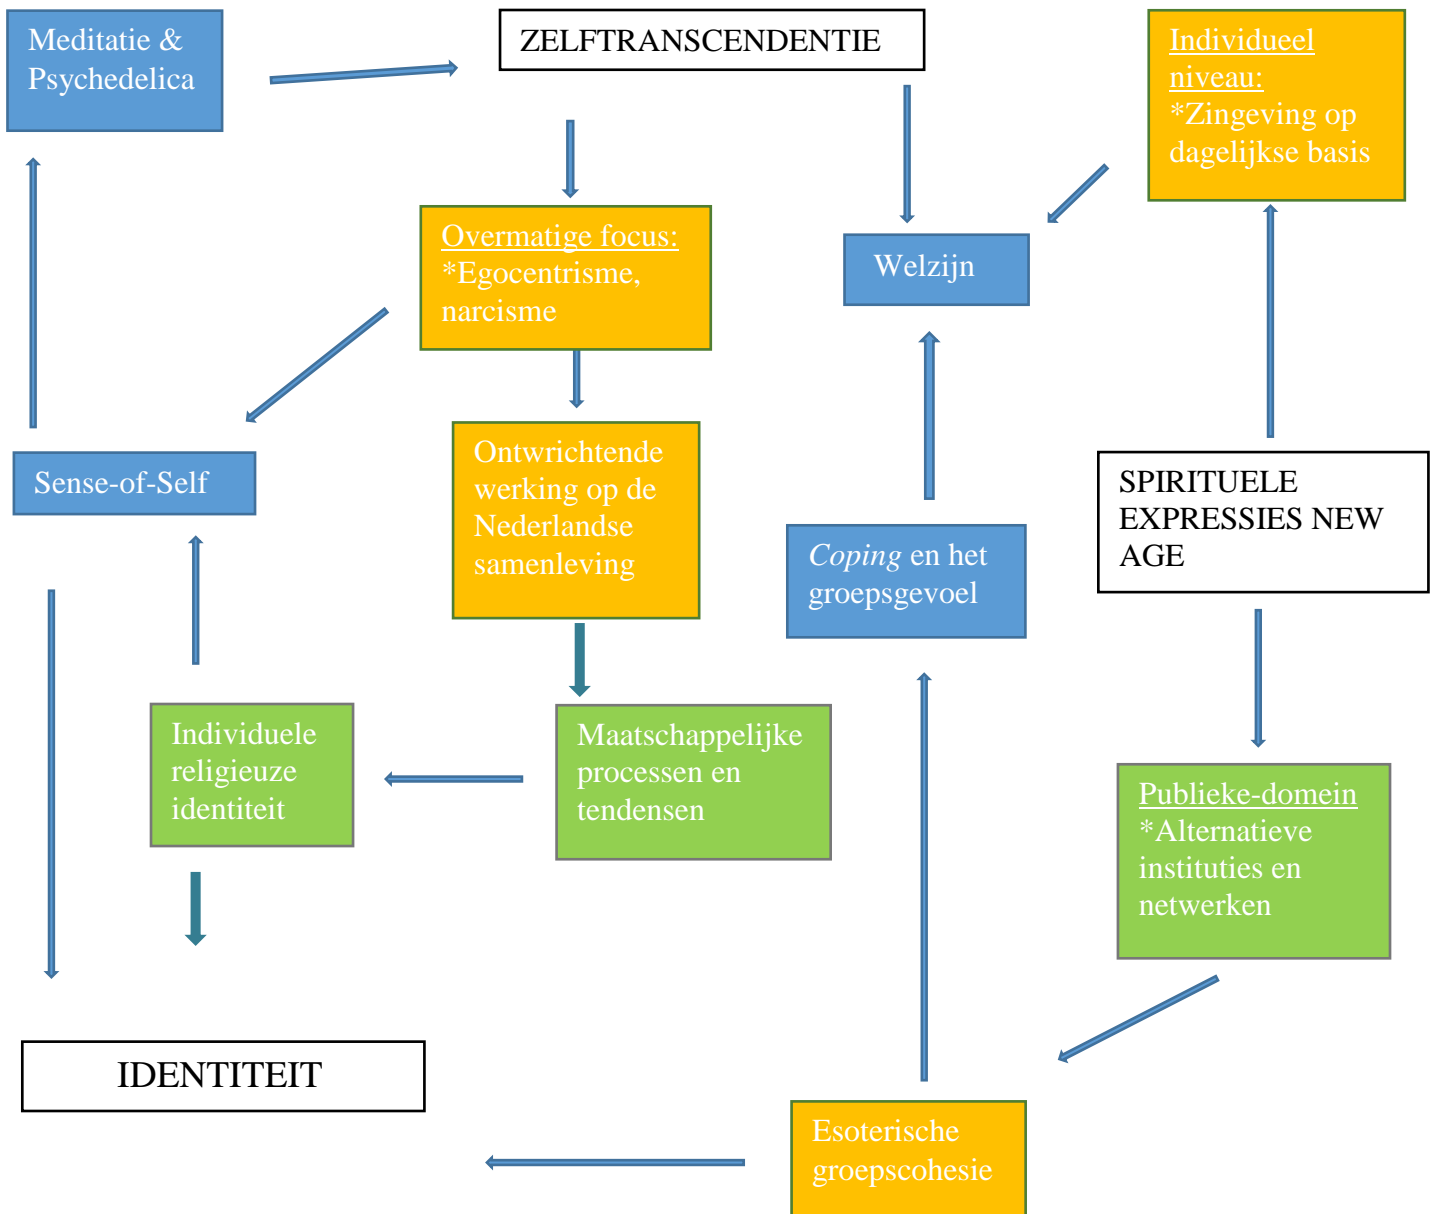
Meditatie & Psychedelica

ZELFTRANSCENDENTIE

Individueel niveau:
*Zingeving op dagelijkse basis

Overmatige focus:
*Egocentrisme, narcisme

Welzijn

Sense-of-Self

Ontwrichtende werking op de Nederlandse samenleving

SPIRITUELE EXPRESSIES NEW AGE

*Coping* en het groepsgevoel

Individuele religieuze identiteit

Maatschappelijke processen en tendensen

Publieke-domein
*Alternatieve instituties en netwerken

IDENTITEIT

Esoterische groepscohesie